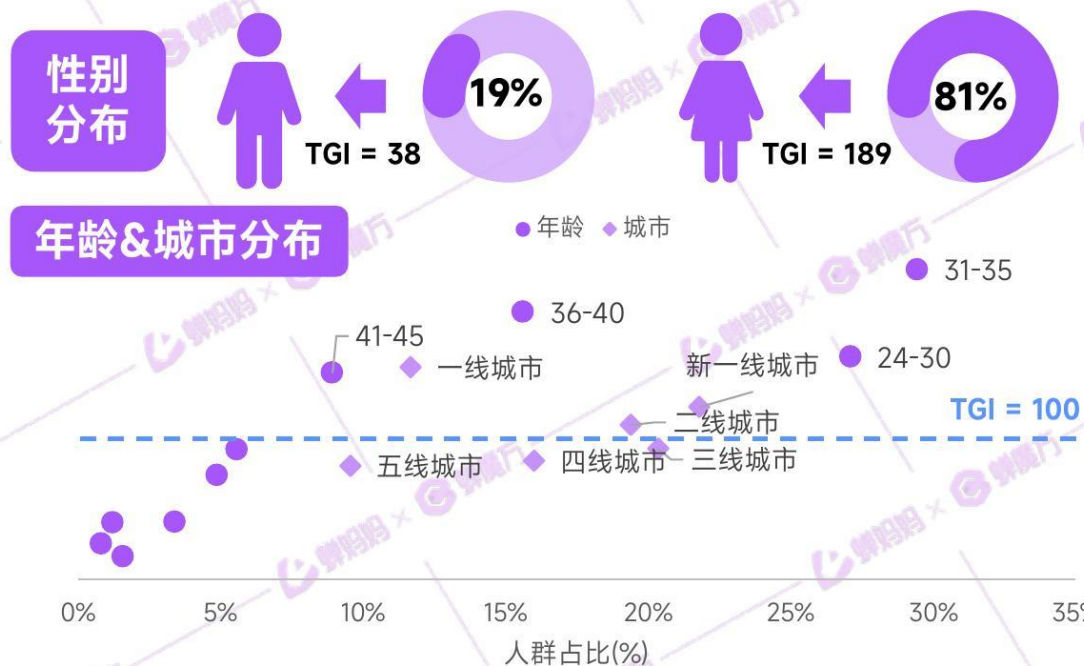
性别分布

19%

TGI = 38

81%

TGI = 189

年龄&城市分布

年龄 城市

31-35

36-40

41-45

一线城市

新一线城市

24-30

TGI = 100

二线城市

五线城市

四线城市

三线城市

0% 5% 10% 15% 20% 25% 30% 35%

人群占比(%)

蝉妈妈 × 蝉魔方